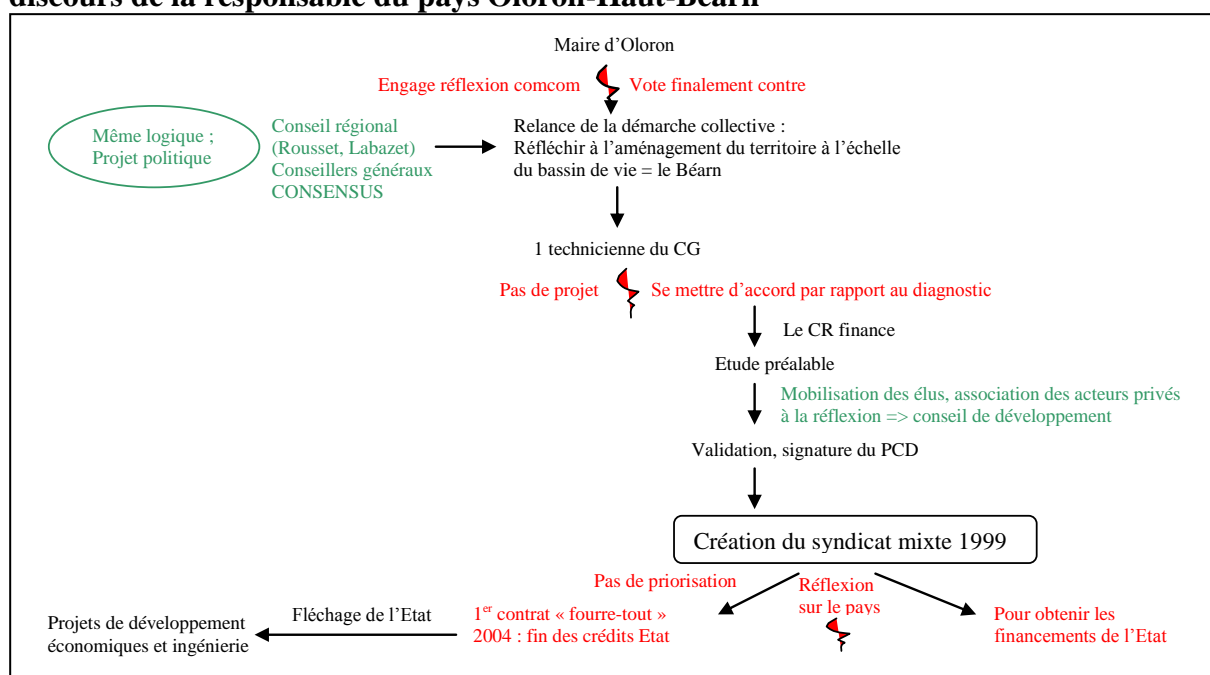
discours de la responsable du pays Oloron-Haut-Béarn

Maire d'Oloron

Engage réflexion comcom

Vote finalement contre

Même logique ; Projet politique

Conseil régional (Rousset, Labazet) Conseillers généraux CONSENSUS

Relance de la démarche collective : Réfléchir à l'aménagement du territoire à l'échelle du bassin de vie = le Béarn

1 technicienne du CG

Pas de projet

Se mettre d'accord par rapport au diagnostic

Le CR finance

Etude préalable

Mobilisation des élus, association des acteurs privés à la réflexion => conseil de développement

Validation, signature du PCD

Création du syndicat mixte 1999

Pas de priorisation

Réflexion sur le pays

Projets de développement économiques et ingénierie

Fléchage de l'Etat

1$^{er}$ contrat « fourre-tout » 2004 : fin des crédits Etat

Pour obtenir les financements de l'Etat